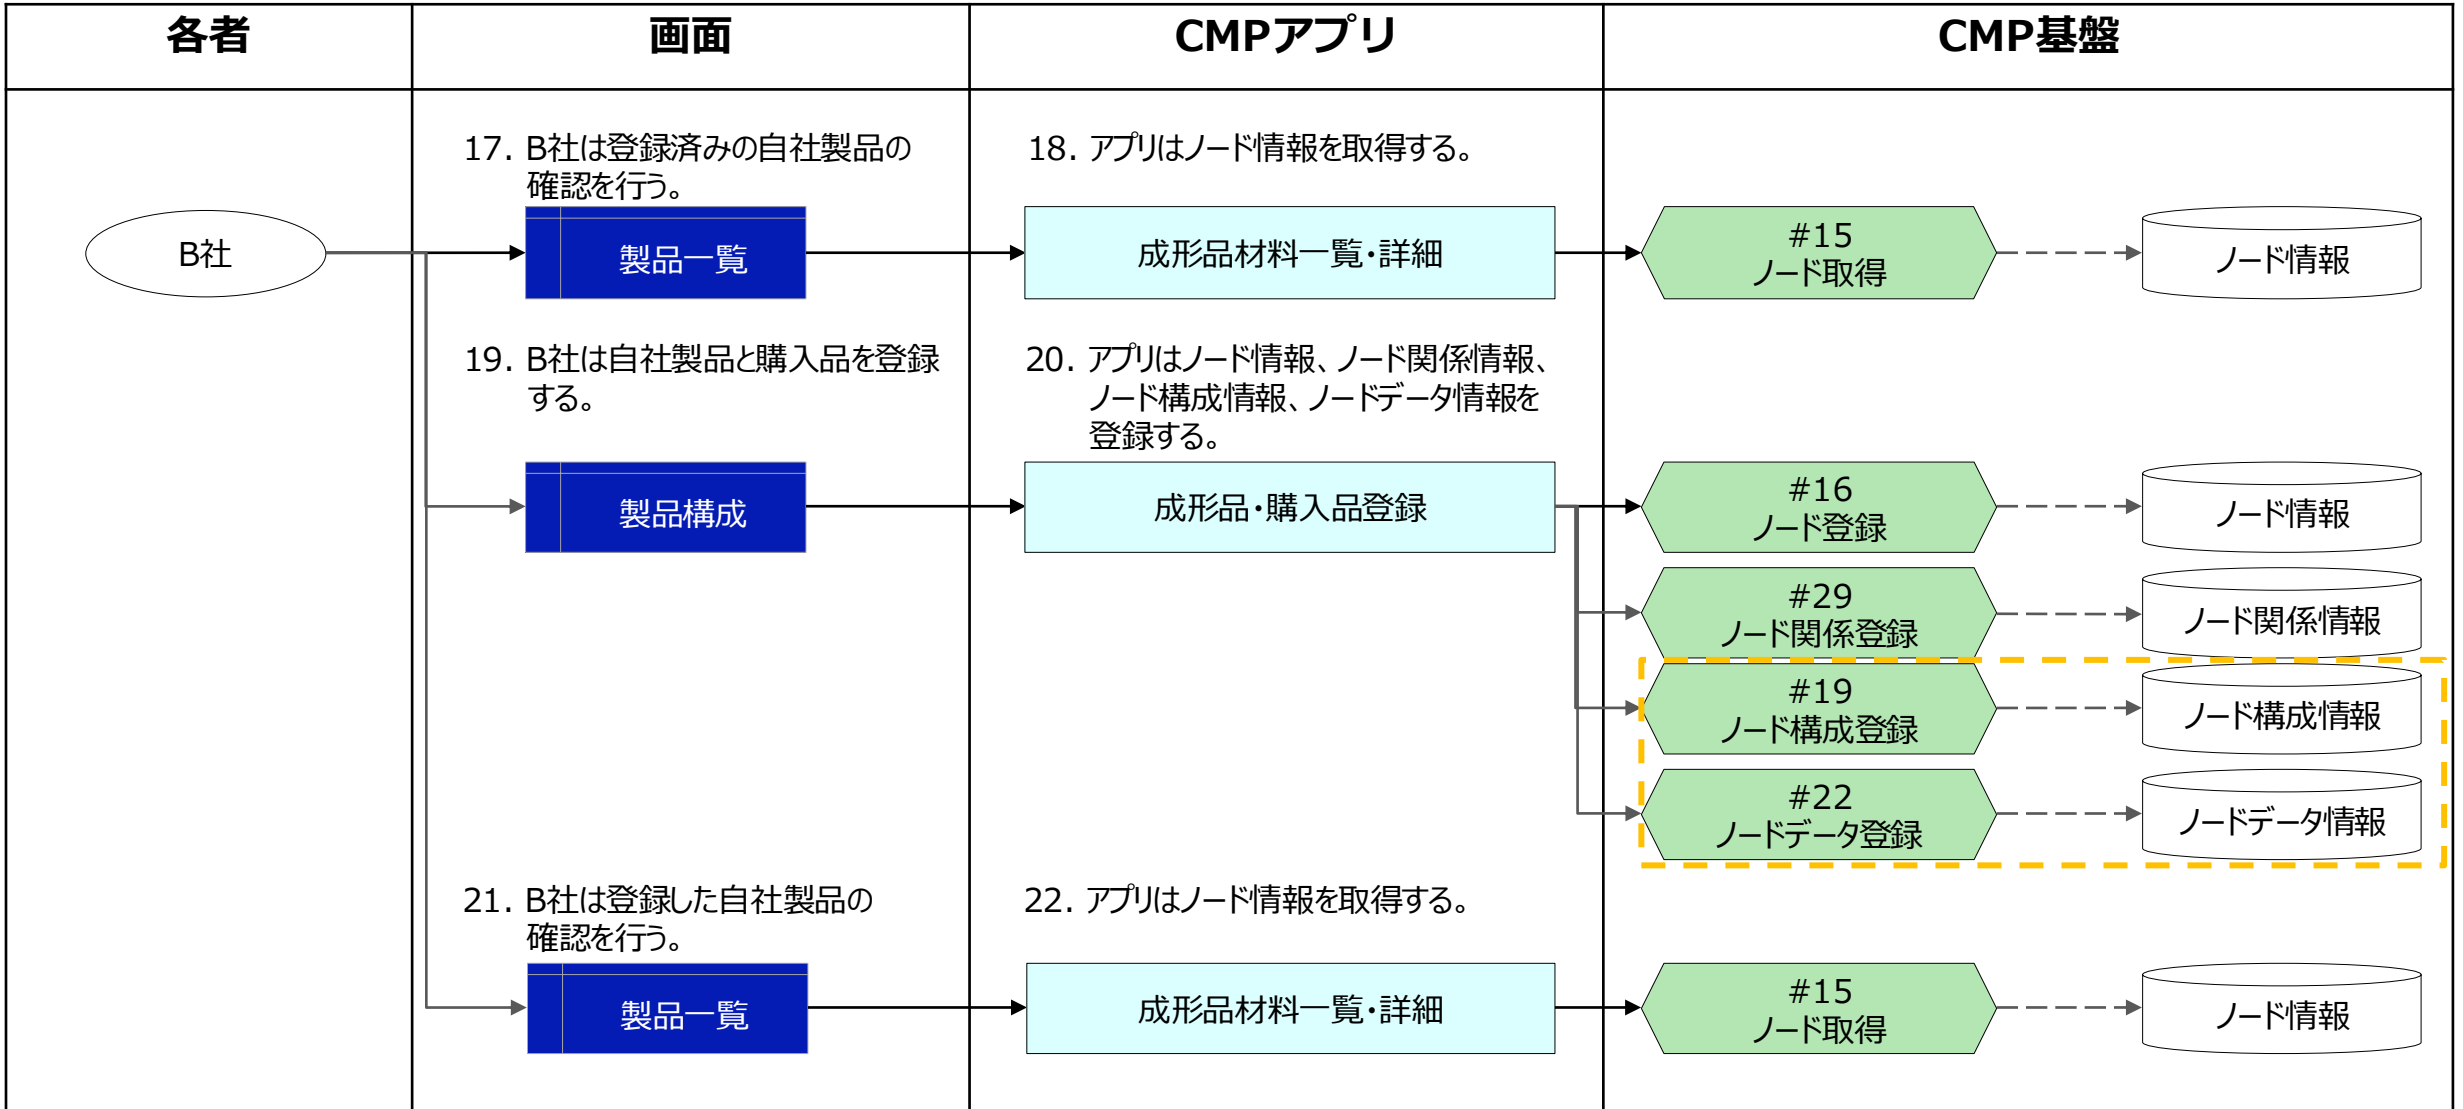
| 各者 | 画面 | CMPアプリ | CMP基盤 |
|---|---|---|---|

B社

17. B社は登録済みの自社製品の確認を行う。

製品一覧

18. アプリはノード情報を取得する。

成形品材料一覧・詳細

#15
ノード取得

ノード情報

19. B社は自社製品と購入品を登録する。

製品構成

20. アプリはノード情報、ノード関係情報、ノード構成情報、ノードデータ情報を登録する。

成形品・購入品登録

#16
ノード登録

ノード情報

#29
ノード関係登録

ノード関係情報

#19
ノード構成登録

ノード構成情報

#22
ノードデータ登録

ノードデータ情報

21. B社は登録した自社製品の確認を行う。

製品一覧

22. アプリはノード情報を取得する。

成形品材料一覧・詳細

#15
ノード取得

ノード情報